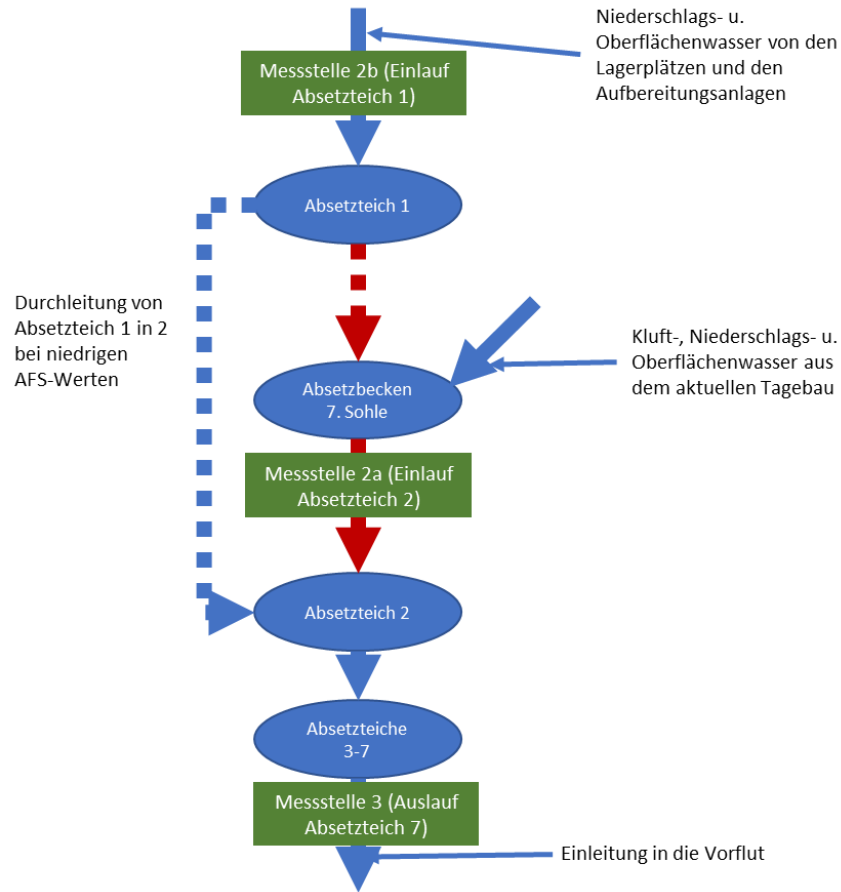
Niederschlags- u. Oberflächenwasser von den Lagerplätzen und den Aufbereitungsanlagen

Messstelle 2b (Einlauf Absetzteich 1)

Absetzteich 1

Durchleitung von Absetzteich 1 in 2 bei niedrigen AFS-Werten

Kluft-, Niederschlags- u. Oberflächenwasser aus dem aktuellen Tagebau

Absetzbecken 7. Sohle

Messstelle 2a (Einlauf Absetzteich 2)

Absetzteich 2

Absetzteiche 3-7

Messstelle 3 (Auslauf Absetzteich 7)

Einleitung in die Vorflut